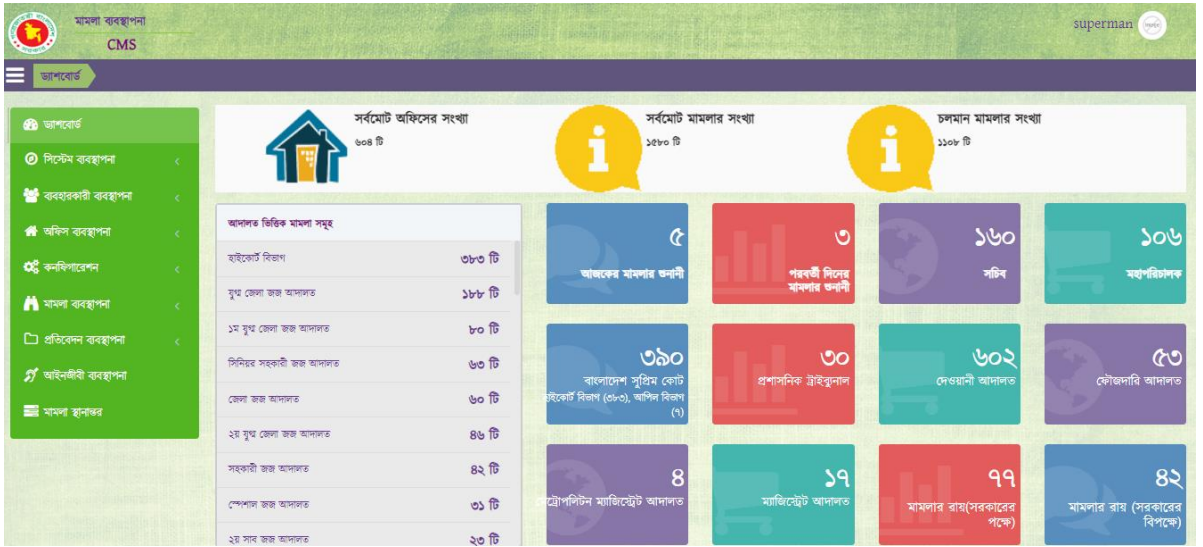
মামলা ব্যবস্থাপনা
CMS

superman

ড্যাশবোর্ড

ড্যাশবোর্ড
সিস্টেম ব্যবস্থাপনা
ব্যবহারকারী ব্যবস্থাপনা
অফিস ব্যবস্থাপনা
কনফিগারেশন
মামলা ব্যবস্থাপনা
প্রতিবেদন ব্যবস্থাপনা
আইনজীবী ব্যবস্থাপনা
মামলা স্থানান্তর

সর্বমোট অফিসের সংখ্যা
৬০৪ টি

সর্বমোট মামলার সংখ্যা
১৫৮০ টি

চলমান মামলার সংখ্যা
১১০৮ টি

আদালত ভিত্তিক মামলা সমূহ

| | |
|---|---|
| হাইকোর্ট বিভাগ | ৩৮৩ টি |
| যুগ্ম জেলা জজ আদালত | ১৮৮ টি |
| ১ম যুগ্ম জেলা জজ আদালত | ৮০ টি |
| সিনিয়র সহকারী জজ আদালত | ৬৩ টি |
| জেলা জজ আদালত | ৬০ টি |
| ২য় যুগ্ম জেলা জজ আদালত | ৪৬ টি |
| সহকারী জজ আদালত | ৪২ টি |
| স্পেশাল জজ আদালত | ৩১ টি |
| ২য় সাব জজ আদালত | ২৩ টি |

৫
আজকের মামলার শুনানী

৩
পরবর্তী দিনের মামলার শুনানী

১৬০
সচিব

১০৬
মহাপরিচালক

৩৯০
বাংলাদেশ সুপ্রিম কোর্ট হাইকোর্ট বিভাগ (৩৮৩), আপিল বিভাগ (৭)

৩০
প্রশাসনিক ট্রাইবুনাল

৬০২
দেওয়ানী আদালত

৫৩
ফৌজদারি আদালত

৪
মেট্রোপলিটন ম্যাজিস্ট্রেট আদালত

১৭
ম্যাজিস্ট্রেট আদালত

৭৭
মামলার রায়(সরকারের পক্ষে)

৪২
মামলার রায় (সরকারের বিপক্ষে)